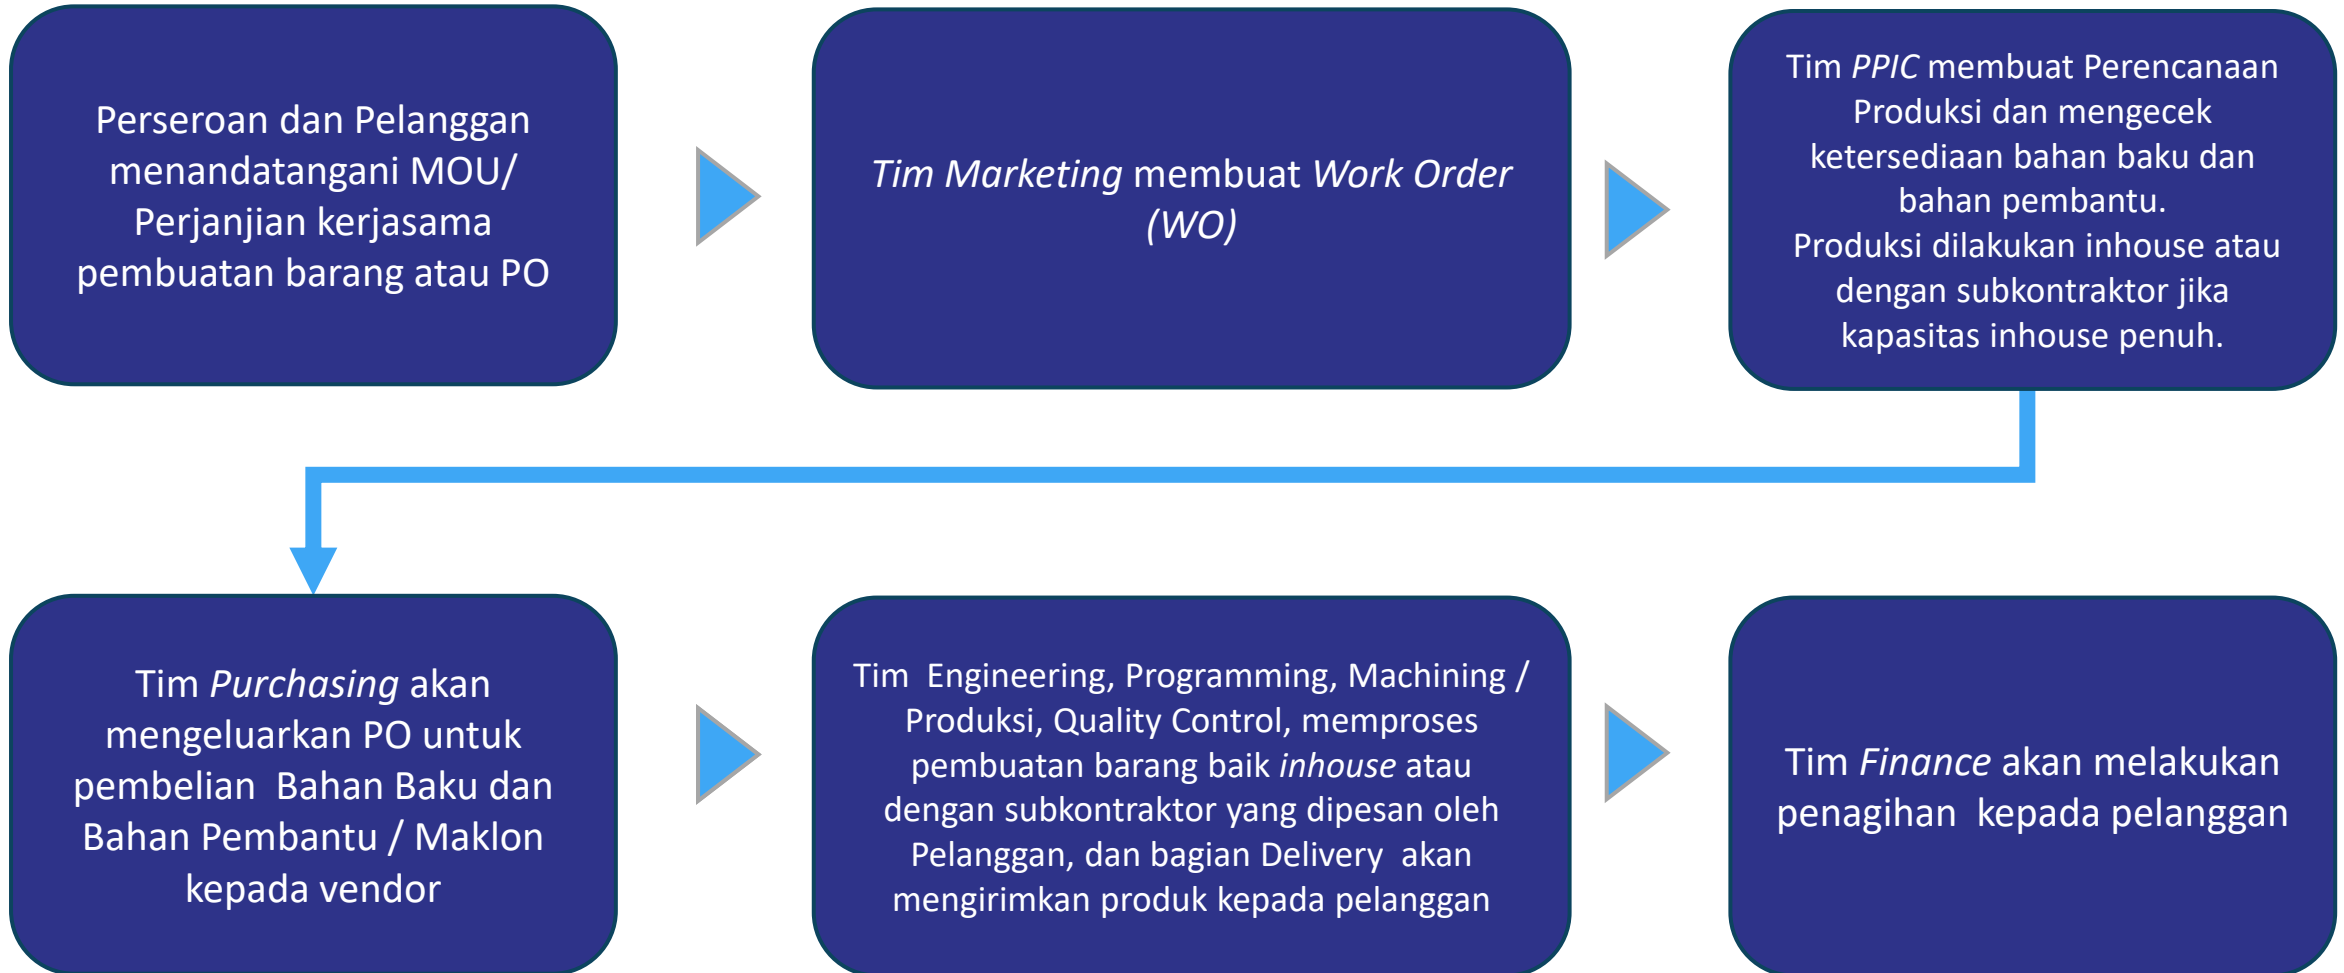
Perseroan dan Pelanggan menandatangani MOU/ Perjanjian kerjasama pembuatan barang atau PO

Tim Marketing membuat Work Order (WO)

Tim PPIC membuat Perencanaan Produksi dan mengecek ketersediaan bahan baku dan bahan pembantu.
Produksi dilakukan inhouse atau dengan subkontraktor jika kapasitas inhouse penuh.

Tim Purchasing akan mengeluarkan PO untuk pembelian Bahan Baku dan Bahan Pembantu / Maklon kepada vendor

Tim Engineering, Programming, Machining / Produksi, Quality Control, memproses pembuatan barang baik inhouse atau dengan subkontraktor yang dipesan oleh Pelanggan, dan bagian Delivery akan mengirimkan produk kepada pelanggan

Tim Finance akan melakukan penagihan kepada pelanggan